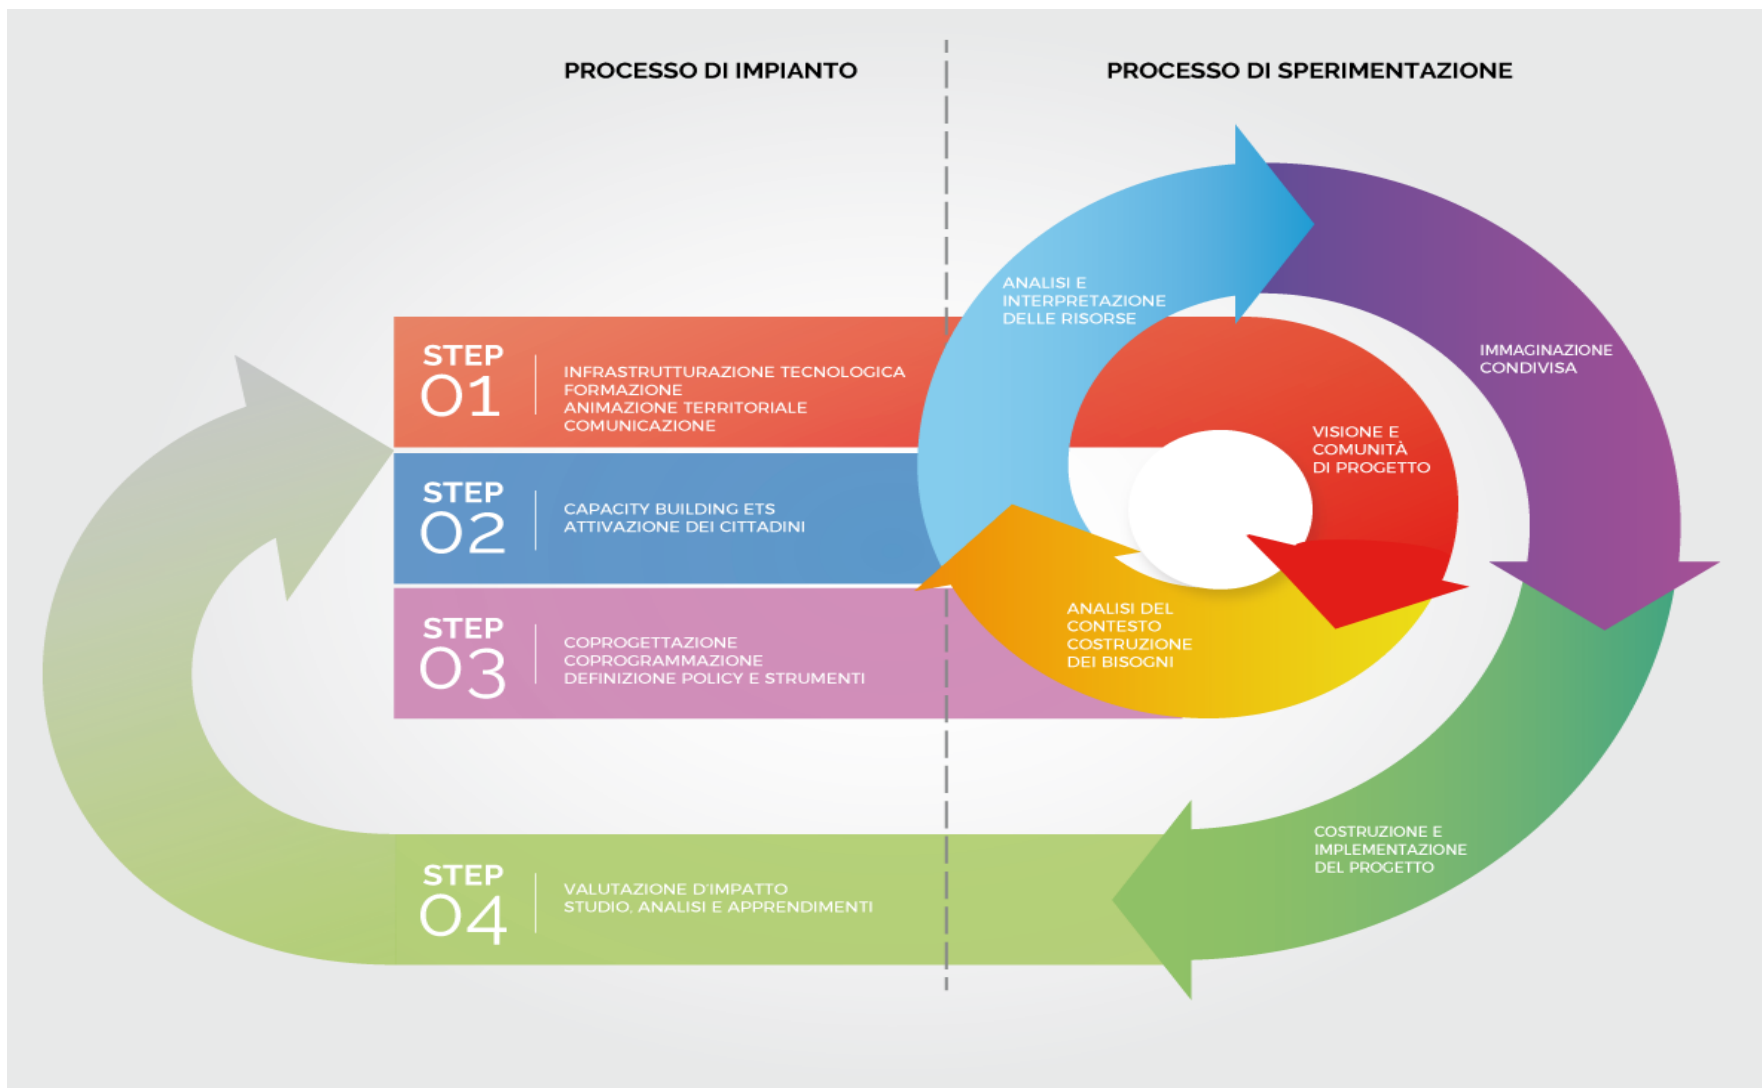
PROCESSO DI IMPIANTO

PROCESSO DI SPERIMENTAZIONE

STEP 01

INFRASTRUTTURAZIONE TECNOLOGICA
FORMAZIONE
ANIMAZIONE TERRITORIALE
COMUNICAZIONE

STEP 02

CAPACITY BUILDING ETS
ATTIVAZIONE DEI CITTADINI

STEP 03

COPROGETTAZIONE
COPROGRAMMAZIONE
DEFINIZIONE POLICY E STRUMENTI

STEP 04

VALUTAZIONE D'IMPATTO
STUDIO, ANALISI E APPRENDIMENTI

ANALISI E INTERPRETAZIONE DELLE RISORSE

IMMAGINAZIONE CONDIVISA

VISIONE E COMUNITÀ DI PROGETTO

ANALISI DEL CONTESTO COSTRUZIONE DEI BISOGNI

COSTRUZIONE E IMPLEMENTAZIONE DEL PROGETTO